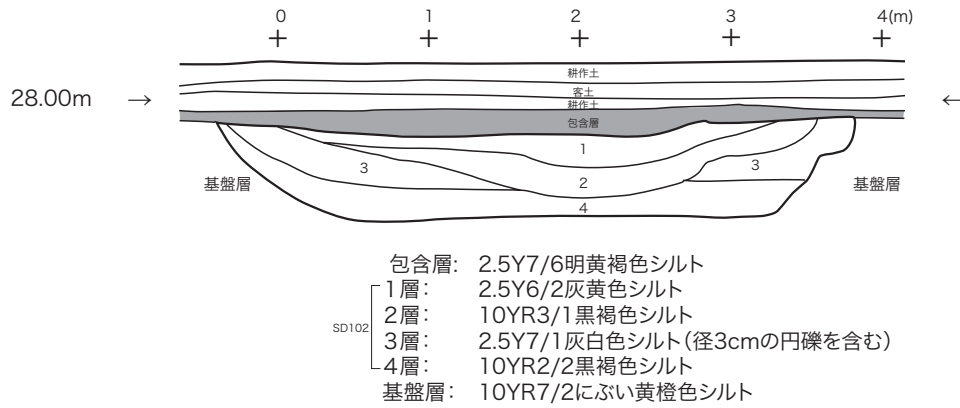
0 1 2 3 4(m)

28.00m →

耕作土
客土
耕作土
包含層
1
3
3
2
4
基盤層
基盤層

←

包含層: 2.5Y7/6明黄褐色シルト
SD102
1層: 2.5Y6/2灰黄色シルト
2層: 10YR3/1黒褐色シルト
3層: 2.5Y7/1灰白色シルト(径3cmの円礫を含む)
4層: 10YR2/2黒褐色シルト
基盤層: 10YR7/2にぶい黄橙色シルト